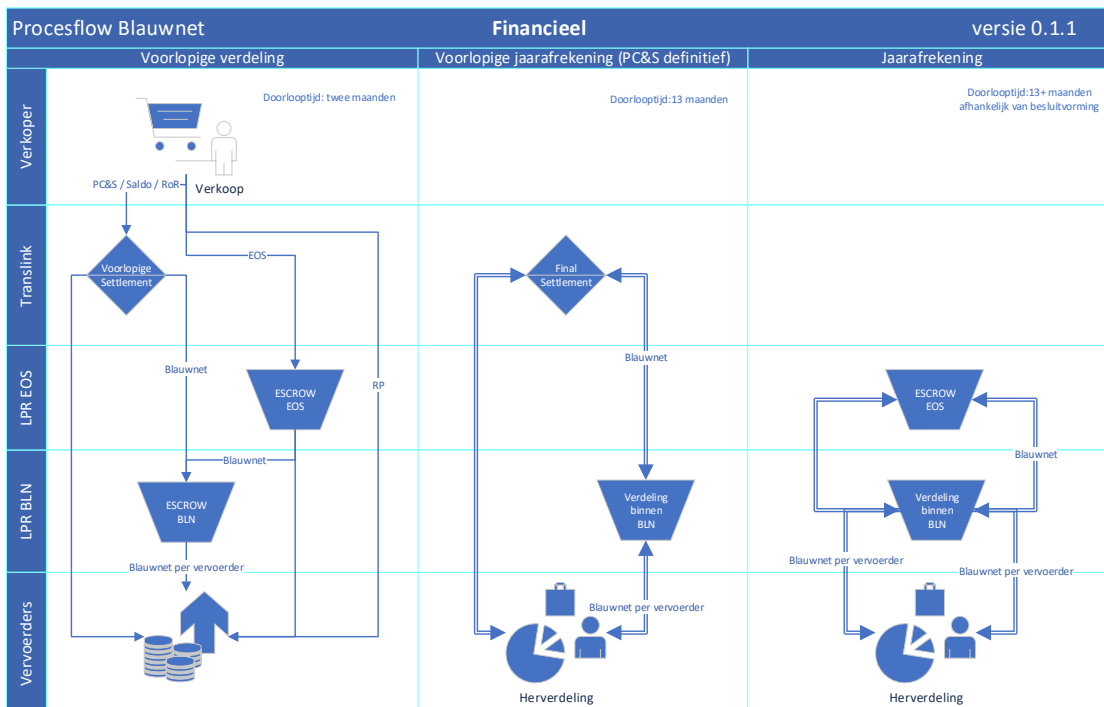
Procesflow Blauwnet

Financieel

versie 0.1.1

Voorlopige verdeling

Voorlopige jaarafrekening (PC&S definitief)

Jaarafrekening

Verkoper

Translink

LPR EOS

LPR BLN

Vervoerders

Doorlooptijd: twee maanden

Verkoop

PC&S / Saldo / RoR

EOS

Voorlopige Settlement

Blauwnet

ESCROW EOS

RP

Blauwnet

ESCROW BLN

Blauwnet per vervoerder

Doorlooptijd:13 maanden

Final Settlement

Blauwnet

Verdeling binnen BLN

Blauwnet per vervoerder

Herverdeling

Doorlooptijd:13+ maanden afhankelijk van besluitvorming

ESCROW EOS

Blauwnet

Verdeling binnen BLN

Blauwnet per vervoerder

Blauwnet per vervoerder

Herverdeling